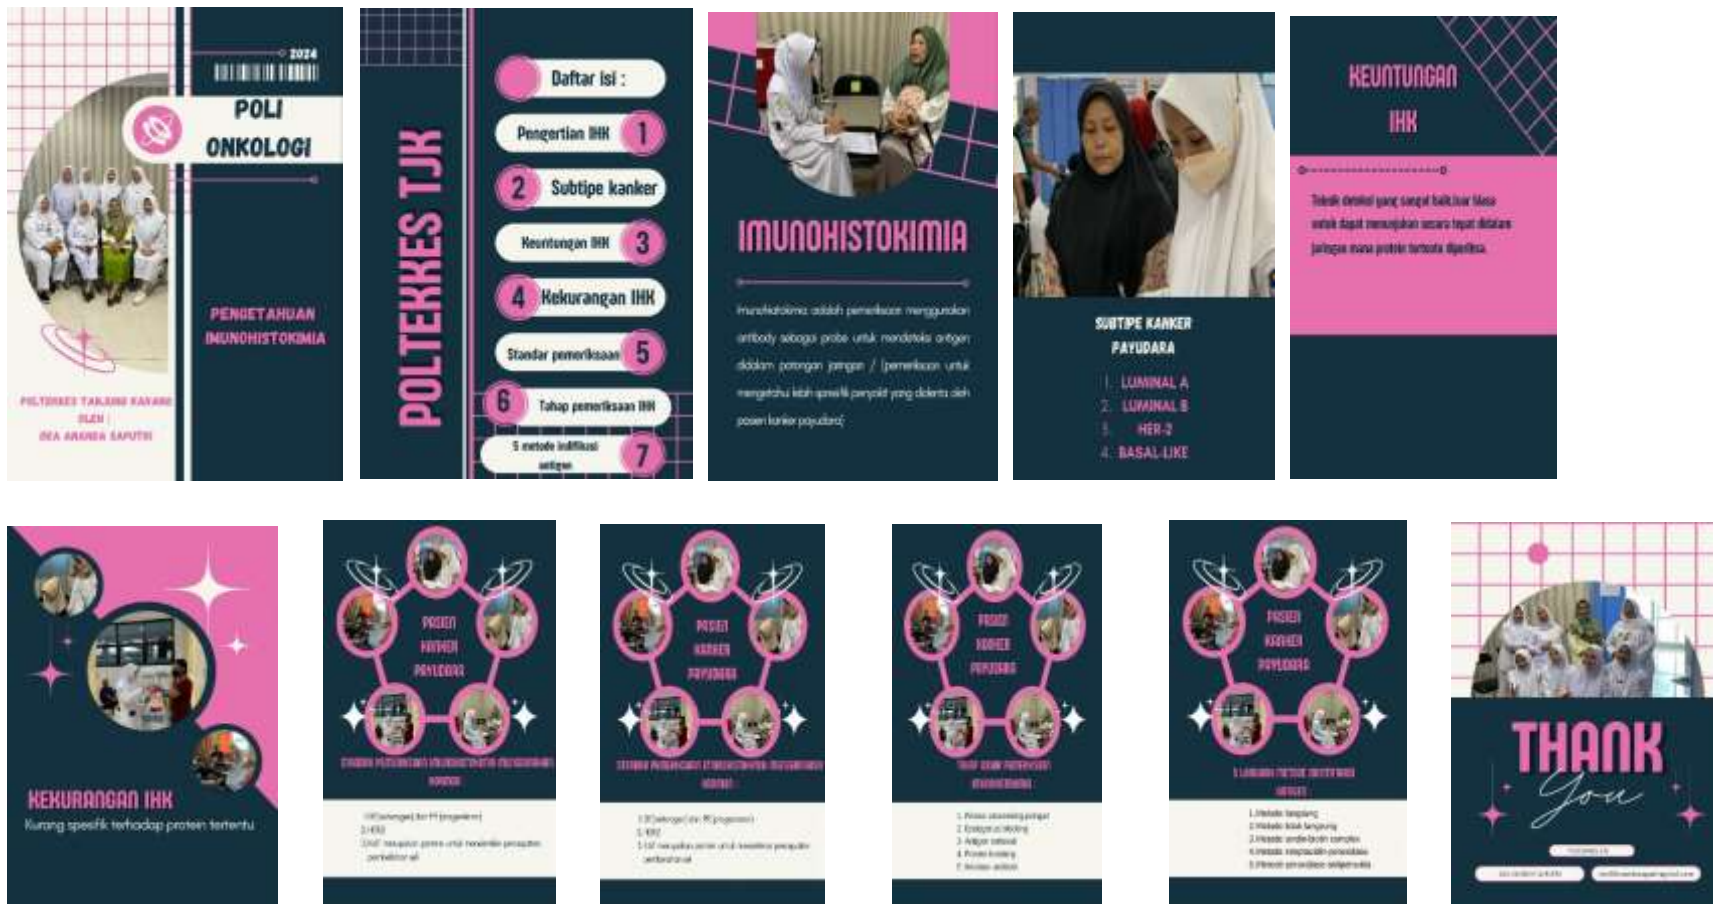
2024

POLI ONKOLOGI

PENGETAHUAN IMUNOHISTOKIMIA

POLTEKKES TANJUNG KARANG
OLEH :
DEA AMANDA SAPUTRI

POLTEKKES TJK

Daftar isi :

Pengertian IHK 1

2 Subtipe kanker

Keuntungan IHK 3

4 Kekurangan IHK

Standar pemeriksaan 5

6 Tahap pemeriksaan IHK

5 metode indifikasi antigen 7

IMUNOHISTOKIMIA

Imunohistokimia adalah pemeriksaan menggunakan antibody sebagai probe untuk mendeteksi antigen didalam potongan jaringan / (pemeriksaan untuk mengetahui lebih spesifik penyakit yang diderita oleh pasien kanker payudara)

SUBTIPE KANKER PAYUDARA

1. LUMINAL A
2. LUMINAL B
3. HER-2
4. BASAL-LIKE

KEUNTUNGAN IHK

Teknik deteksi yang sangat baik,dan bisa untuk dapat menunjukan secara tepat didalam jaringan mana protein tertentu diperiksa.

KEKURANGAN IHK

Kurang spesifik terhadap protein tertentu

PASIEN KANKER PAYUDARA

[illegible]

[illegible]

PASIEN KANKER PAYUDARA

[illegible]

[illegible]

PASIEN KANKER PAYUDARA

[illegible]

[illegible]

PASIEN KANKER PAYUDARA

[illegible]

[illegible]

THANK You

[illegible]